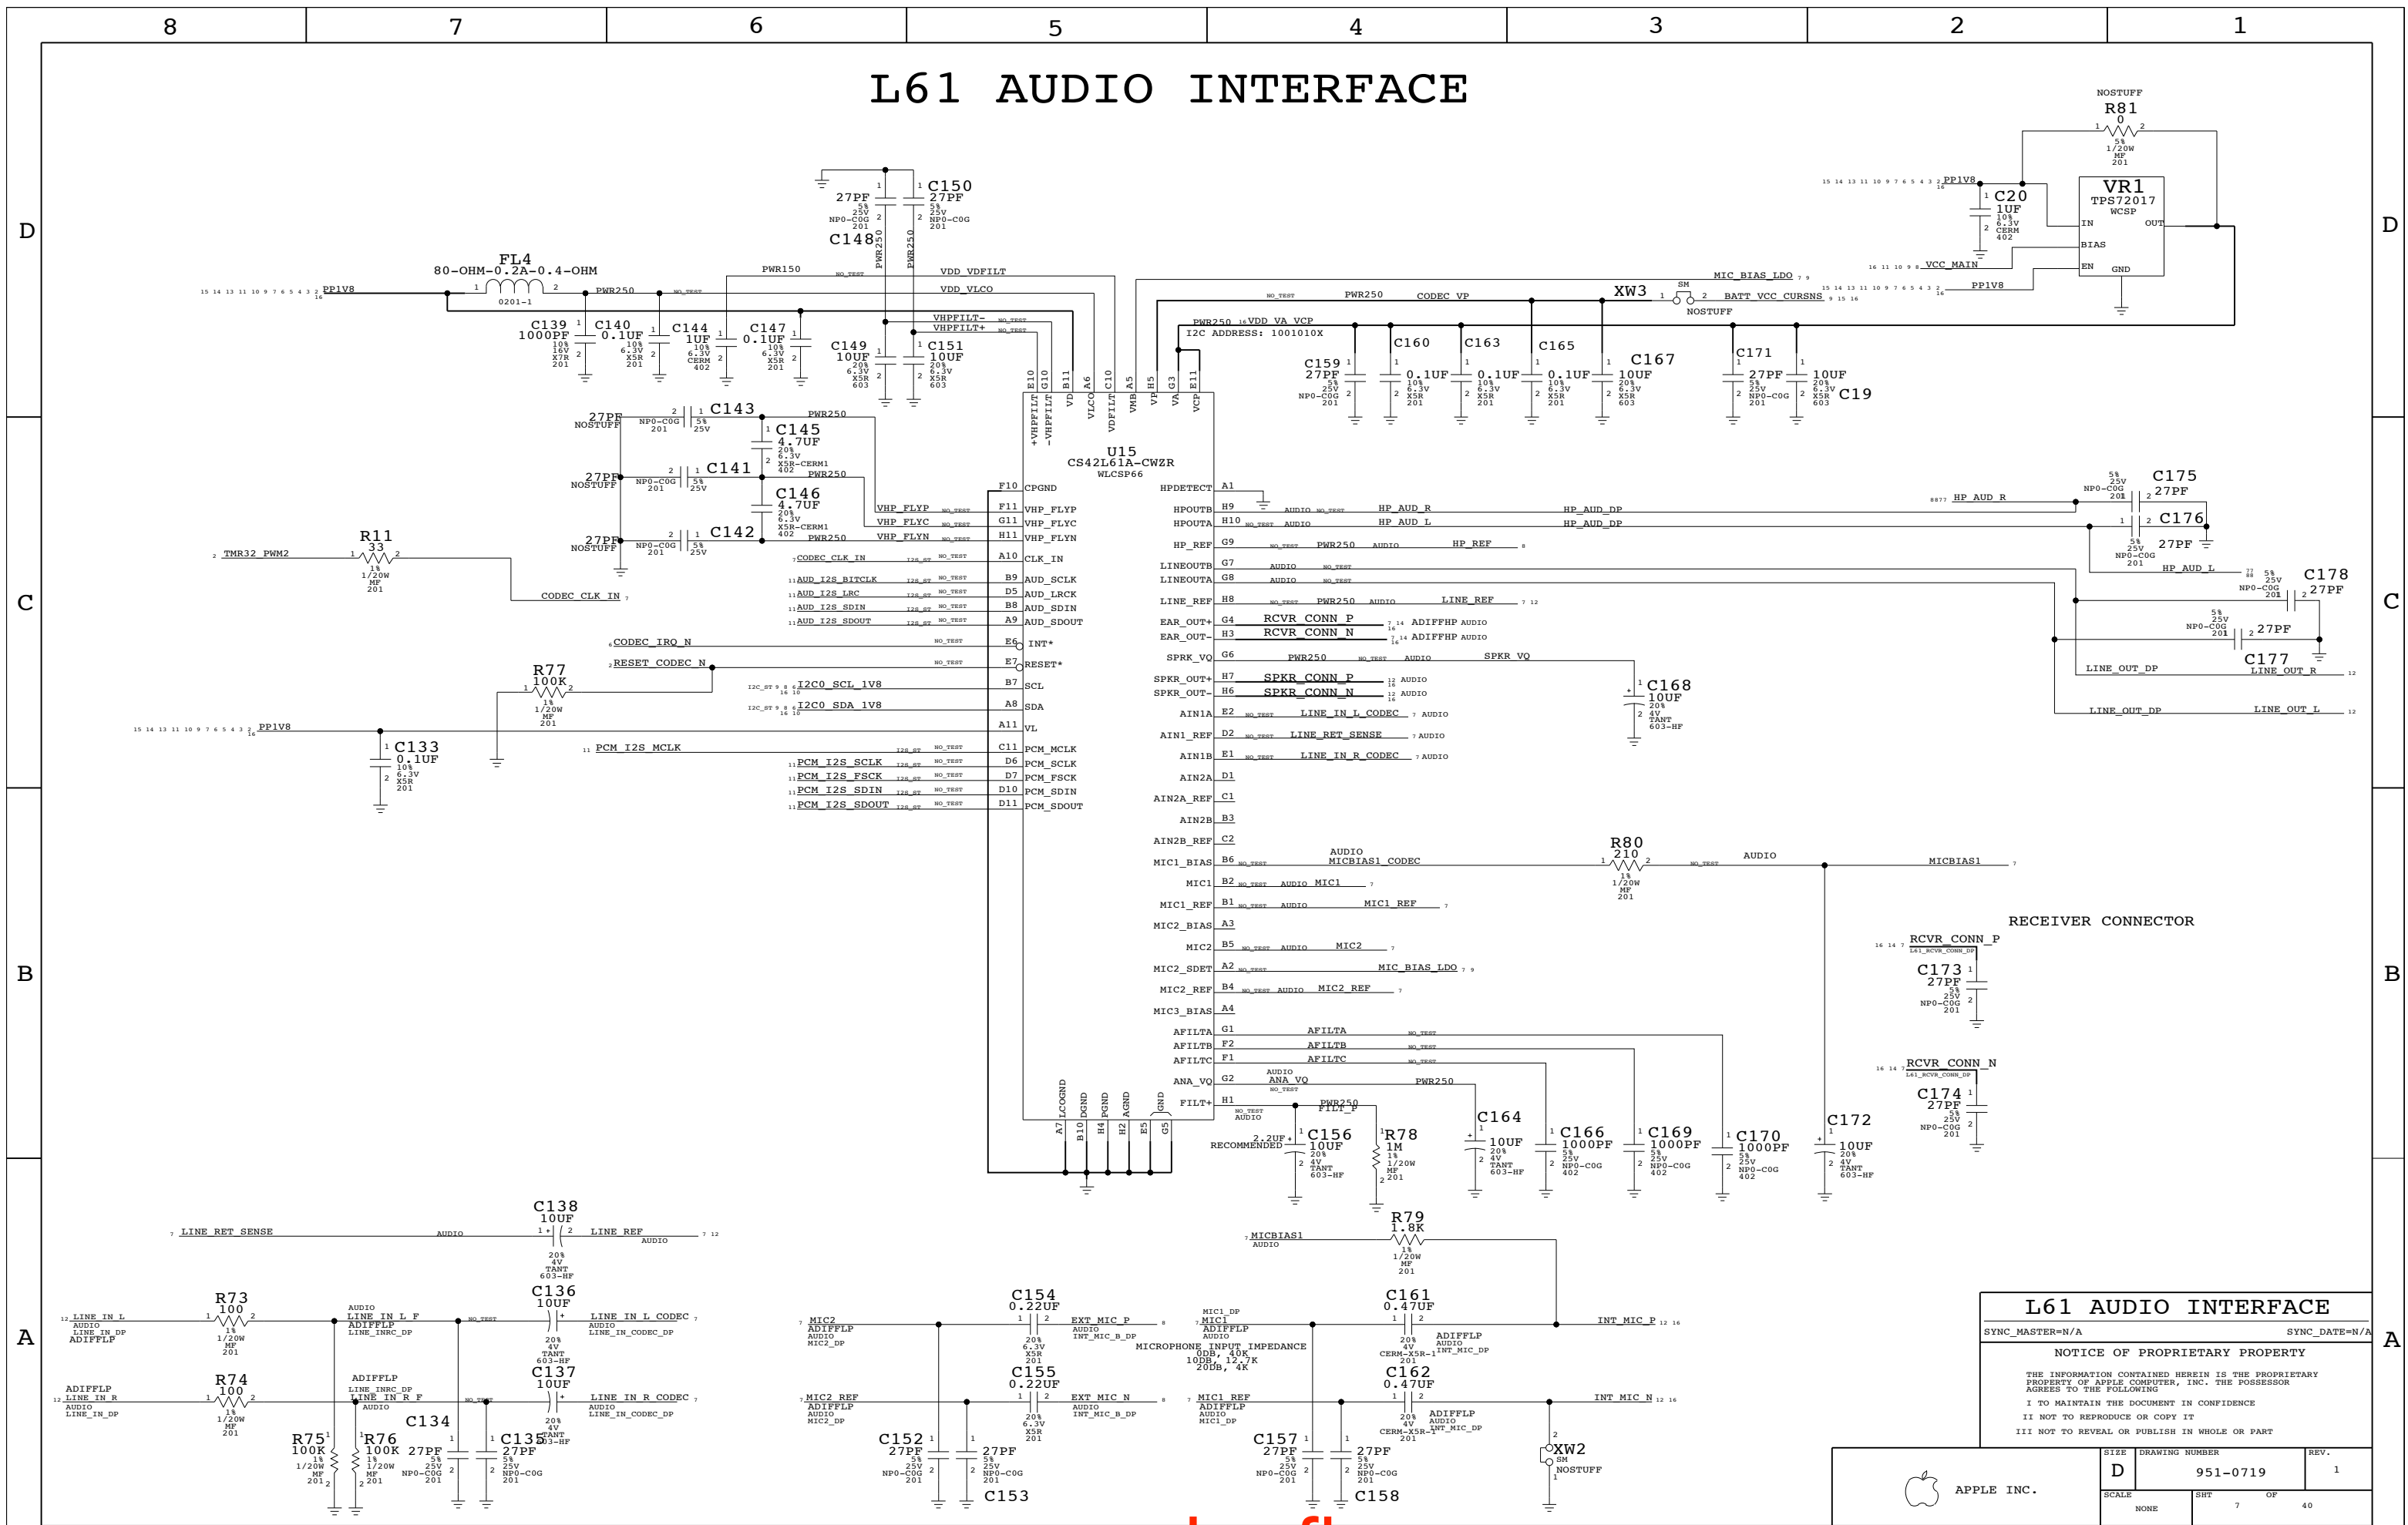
8 7 6 5 4 3 2 1

D C B A

L61 AUDIO INTERFACE

NOSTUFF
R81
0
5%
1/20W
MF
201

VR1
TPS72017
WCSP
IN OUT
BIAS
EN GND

C20
1UF
10%
6.3V
CERM
402

PP1V8
VCC_MAIN
MIC_BIAS_LDO
PP1V8

C150
27PF
5%
25V
NPO-COG
201

27PF
5%
25V
NPO-COG
201
C148

FL4
80-OHM-0.2A-0.4-OHM
0201-1
PP1V8
PWR250
PWR150
VDD_VDFILT
VDD_VCLO
VHPFILT-
VHPFILT+

C139
1000PF
10%
16V
X7R
201

C140
0.1UF
10%
6.3V
X5R
201

C144
1UF
10%
6.3V
CERM
402

C147
0.1UF
10%
6.3V
X5R
201

C149
10UF
20%
6.3V
X5R
603

C151
10UF
20%
6.3V
X5R
603

XW3
SM
NOSTUFF
BATT_VCC_CURSNS
PWR250
CODEC_VP
PWR250 VDD_VA_VCP
I2C ADDRESS: 1001010X

C159
27PF
5%
25V
NPO-COG
201

C160
0.1UF
10%
6.3V
X5R
201

C163
0.1UF
10%
6.3V
X5R
201

C165
0.1UF
10%
6.3V
X5R
201

C167
10UF
20%
6.3V
X5R
603

C171
27PF
5%
25V
NPO-COG
201

10UF
20%
6.3V
X5R
603
C19

C143
NOSTUFF 27PF NPO-COG 201 5% 25V
C145
4.7UF
20%
6.3V
X5R-CERM1
402
PWR250
C141
NOSTUFF 27PF NPO-COG 201 5% 25V
C146
4.7UF
20%
6.3V
X5R-CERM1
402
PWR250
C142
NOSTUFF 27PF NPO-COG 201 5% 25V
PWR250

U15
CS42L61A-CWZR
WLCSP66

+VHPFILT -VHPFILT VD VLCO VDFILT VMB VP VA VCP
E10 G10 B11 A6 C10 A5 H5 G3 E11

F10 CPGND
VHP_FLYP F11 VHP_FLYP
VHP_FLYC G11 VHP_FLYC
VHP_FLYN H11 VHP_FLYN
CODEC_CLK_IN A10 CLK_IN
AUD_I2S_BITCLK B9 AUD_SCLK
AUD_I2S_LRC D5 AUD_LRCK
AUD_I2S_SDIN B8 AUD_SDIN
AUD_I2S_SDOUT A9 AUD_SDOUT
CODEC_IRQ_N E6 INT*
RESET_CODEC_N E7 RESET*
I2C0_SCL_1V8 B7 SCL
I2C0_SDA_1V8 A8 SDA
A11 VL
PCM_I2S_MCLK C11 PCM_MCLK
PCM_I2S_SCLK D6 PCM_SCLK
PCM_I2S_FSCK D7 PCM_FSCK
PCM_I2S_SDIN D10 PCM_SDIN
PCM_I2S_SDOUT D11 PCM_SDOUT

R11
33
1%
1/20W
MF
201
TMR32_PWM2
CODEC_CLK_IN

R77
100K
1%
1/20W
MF
201

PP1V8
C133
0.1UF
10%
6.3V
X5R
201

HPDETECT A1
HPOUTB H9 HP_AUD_R HP_AUD_DP
HPOUTA H10 HP_AUD_L HP_AUD_DP
HP_REF G9 PWR250 AUDIO HP_REF
LINEOUTB G7 AUDIO
LINEOUTA G8 AUDIO
LINE_REF H8 PWR250 AUDIO LINE_REF
EAR_OUT+ G4 RCVR_CONN_P ADIFFHP AUDIO
EAR_OUT- H3 RCVR_CONN_N ADIFFHP AUDIO
SPKR_VQ G6 PWR250 AUDIO SPKR_VQ
SPKR_OUT+ H7 SPKR_CONN_P AUDIO
SPKR_OUT- H6 SPKR_CONN_N AUDIO
AIN1A E2 LINE_IN_L_CODEC AUDIO
AIN1_REF D2 LINE_RET_SENSE AUDIO
AIN1B E1 LINE_IN_R_CODEC AUDIO
AIN2A D1
AIN2A_REF C1
AIN2B B3
AIN2B_REF C2
MIC1_BIAS B6 AUDIO MICBIAS1_CODEC
MIC1 B2 AUDIO MIC1
MIC1_REF B1 AUDIO MIC1_REF
MIC2_BIAS A3
MIC2 B5 AUDIO MIC2
MIC2_SDET A2 MIC_BIAS_LDO
MIC2_REF B4 AUDIO MIC2_REF
MIC3_BIAS A4
AFILTA G1 AFILTA
AFILTB F2 AFILTB
AFILTC F1 AFILTC
ANA_VQ G2 AUDIO ANA_VQ PWR250
FILT+ H1 PWR250 FILT_P

LCOGND DGND PGND AGND GND
A7 B10 H4 H2 E5 G5

C175
27PF
5% 25V NPO-COG 201
HP_AUD_R
C176
27PF
5% 25V NPO-COG 201
C178
27PF
5% 25V NPO-COG 201
HP_AUD_L
C177
27PF
5% 25V NPO-COG 201
LINE_OUT_DP LINE_OUT_R
LINE_OUT_DP LINE_OUT_L

C168
10UF
20%
4V
TANT
603-HF

R80
210
1%
1/20W
MF
201
AUDIO
MICBIAS1

RECEIVER CONNECTOR
RCVR_CONN_P
C173
27PF
5% 25V NPO-COG 201
RCVR_CONN_N
C174
27PF
5% 25V NPO-COG 201

C156
10UF
20% 4V TANT 603-HF
2.2UF RECOMMENDED
R78
1M
1% 1/20W MF 201
C164
10UF
20% 4V TANT 603-HF
C166
1000PF
5% 25V NPO-COG 402
C169
1000PF
5% 25V NPO-COG 402
C170
1000PF
5% 25V NPO-COG 402
C172
10UF
20% 4V TANT 603-HF

C138
10UF
20% 4V TANT 603-HF
LINE_RET_SENSE AUDIO LINE_REF AUDIO

R73
100
1% 1/20W MF 201
LINE_IN_L AUDIO LINE_IN_DP ADIFFLP
AUDIO LINE_IN_L_F ADIFFLP LINE_INRC_DP
C136
10UF
20% 4V TANT 603-HF
LINE_IN_L_CODEC AUDIO LINE_IN_CODEC_DP
R74
100
1% 1/20W MF 201
ADIFFLP LINE_IN_R AUDIO LINE_IN_DP
ADIFFLP LINE_INRC_DP LINE_IN_R_F AUDIO
C137
10UF
20% 4V TANT 603-HF
LINE_IN_R_CODEC AUDIO LINE_IN_CODEC_DP
C134
27PF 5% 25V NPO-COG 201
C135
27PF 5% 25V NPO-COG 201
R75
100K 1% 1/20W MF 201
R76
100K 1% 1/20W MF 201

MIC2 ADIFFLP AUDIO MIC2_DP
C154
0.22UF
20% 6.3V X5R 201
EXT_MIC_P AUDIO INT_MIC_B_DP
MIC2_REF ADIFFLP AUDIO MIC2_DP
C155
0.22UF
20% 6.3V X5R 201
EXT_MIC_N AUDIO INT_MIC_B_DP
C152
27PF 5% 25V NPO-COG 201
27PF 5% 25V NPO-COG 201
C153

MICBIAS1 AUDIO
R79
1.8K
1% 1/20W MF 201
MIC1_DP MIC1 ADIFFLP AUDIO
MICROPHONE INPUT IMPEDANCE
0DB, 40K
10DB, 12.7K
20DB, 4K
C161
0.47UF
20% 4V CERM-X5R-1 201
ADIFFLP AUDIO INT_MIC_DP
INT_MIC_P
MIC1_REF ADIFFLP AUDIO MIC1_DP
C162
0.47UF
20% 4V CERM-X5R-1 201
ADIFFLP AUDIO INT_MIC_DP
INT_MIC_N
C157
27PF 5% 25V NPO-COG 201
27PF 5% 25V NPO-COG 201
C158
XW2
SM
NOSTUFF

L61 AUDIO INTERFACE
SYNC_MASTER=N/A SYNC_DATE=N/A
NOTICE OF PROPRIETARY PROPERTY
THE INFORMATION CONTAINED HEREIN IS THE PROPRIETARY PROPERTY OF APPLE COMPUTER, INC. THE POSSESSOR AGREES TO THE FOLLOWING
I TO MAINTAIN THE DOCUMENT IN CONFIDENCE
II NOT TO REPRODUCE OR COPY IT
III NOT TO REVEAL OR PUBLISH IN WHOLE OR PART
APPLE INC.
SIZE D DRAWING NUMBER 951-0719 REV. 1
SCALE NONE SHT 7 OF 40